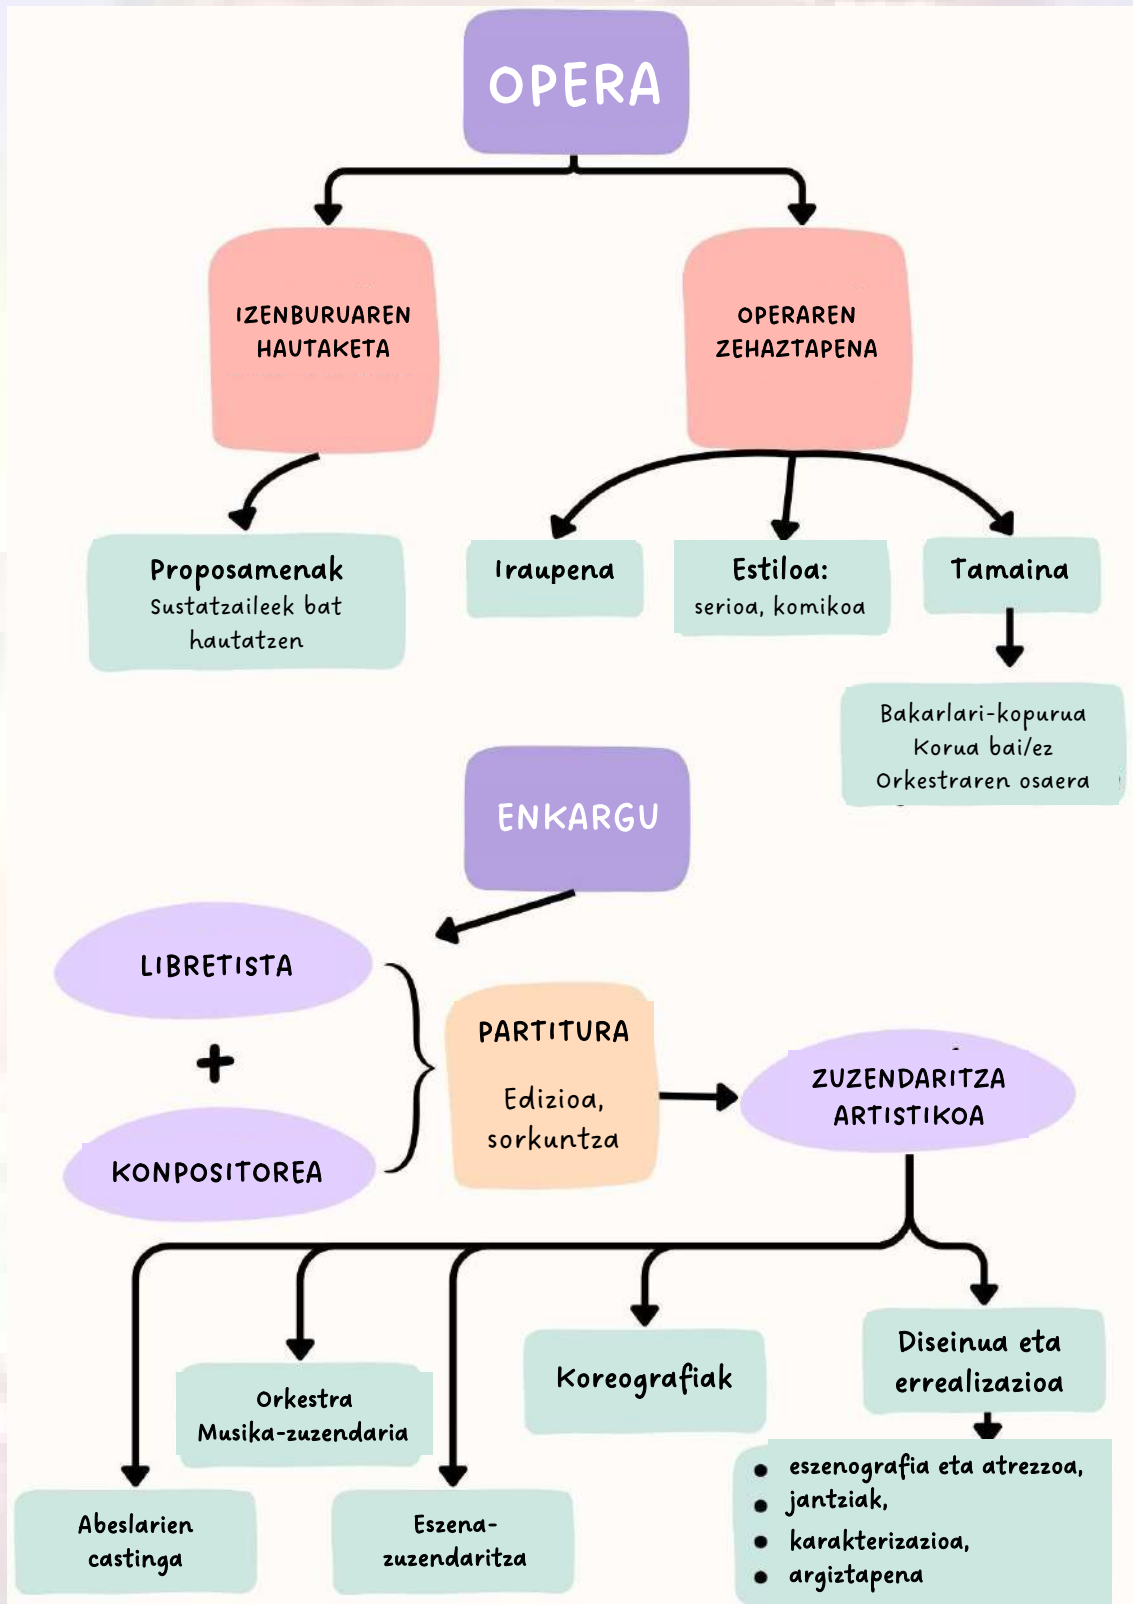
OPERA

IZENBURUAREN HAUTAKETA

OPERAREN ZEHAZTAPENA

Proposamenak
Sustatzaileek bat hautatzen

Iraupena

Estiloa:
serioa, komikoa

Tamaina

Bakarlari-kopurua
Korua bai/ez
Orkestraren osaera

ENKARGU

LIBRETISTA

+

KONPOSITOREA

PARTITURA

Edizioa, sorkuntza

ZUZENDARITZA ARTISTIKOA

Orkestra
Musika-zuzendaria

Koreografiak

Diseinua eta errealizazioa

Abeslarien castinga

Eszena-zuzendaritza

- eszenografia eta atrezzoa,
- jantziak,
- karakterizazioa,
- argiztapena